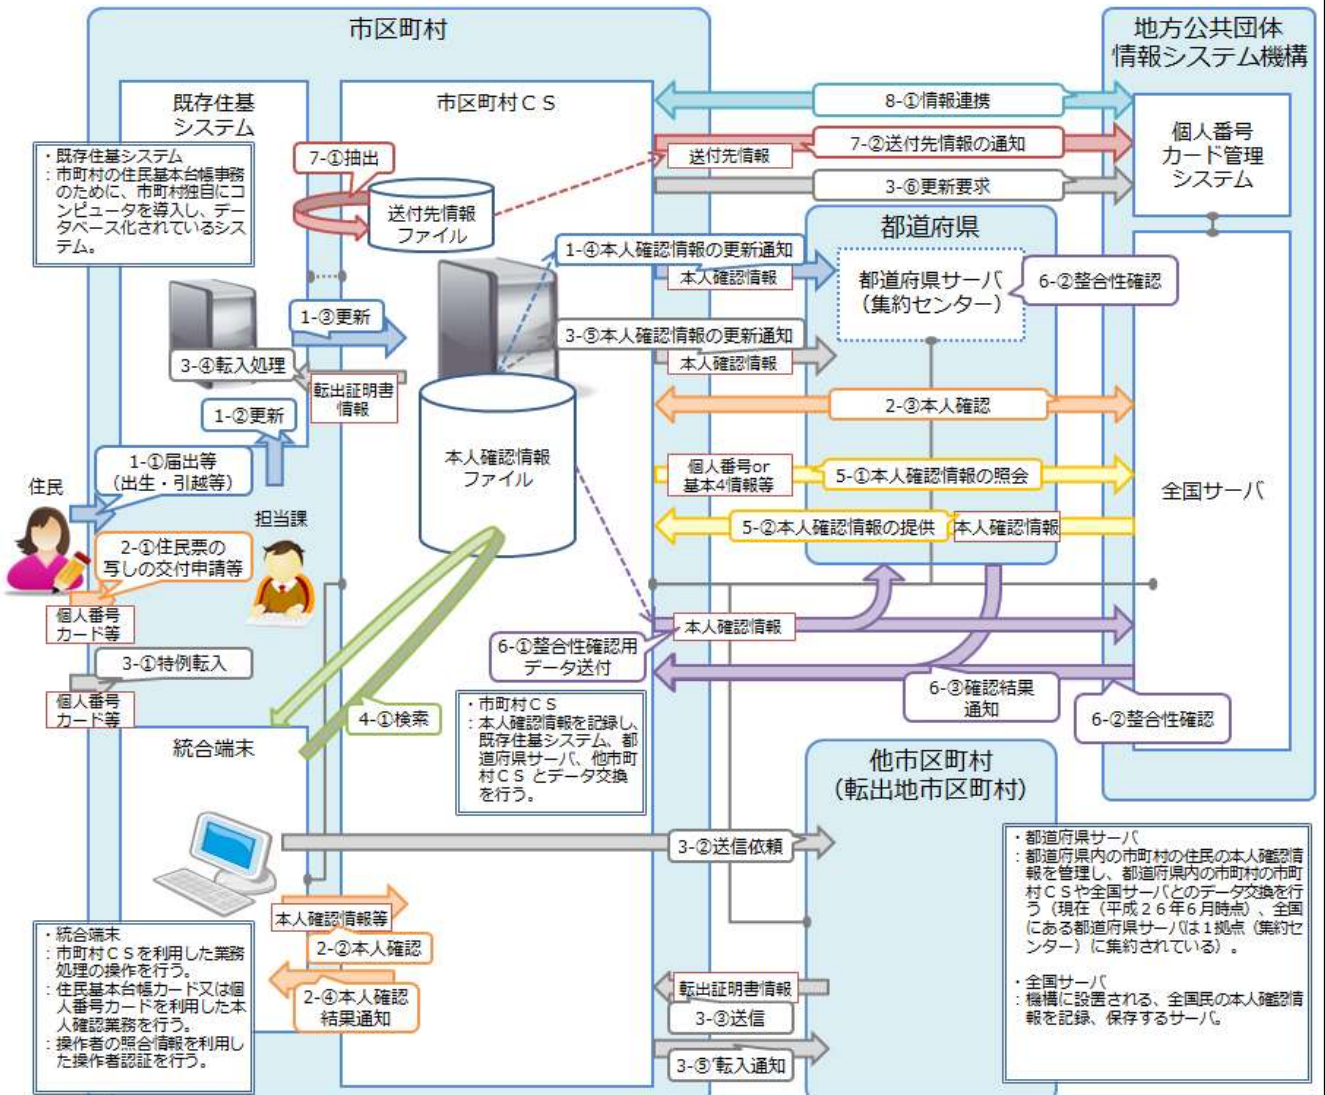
市区町村

地方公共団体
情報システム機構

既存住基
システム

市区町村ＣＳ

8-①情報連携

個人番号
カード管理
システム

・既存住基システム
：市町村の住民基本台帳事務のために、市町村独自にコンピュータを導入し、データベース化されているシステム。

7-①抽出

送付先情報
ファイル

送付先情報

7-②送付先情報の通知

3-⑥更新要求

都道府県

1-④本人確認情報の更新通知

本人確認情報

都道府県サーバ
（集約センター）

6-②整合性確認

1-③更新

3-⑤本人確認情報の更新通知

本人確認情報

3-④転入処理

転出証明書
情報

1-②更新

2-③本人確認

1-①届出等
（出生・引越等）

本人確認情報
ファイル

個人番号or
基本4情報等

5-①本人確認情報の照会

全国サーバ

住民

5-②本人確認情報の提供

本人確認情報

担当課

2-①住民票の
写しの交付申請等

個人番号
カード等

本人確認情報

6-①整合性確認用
データ送付

3-①特例転入

個人番号
カード等

6-③確認結果
通知

6-②整合性確認

4-①検索

・市町村ＣＳ
：本人確認情報を記録し、既存住基システム、都道府県サーバ、他市町村ＣＳとデータ交換を行う。

統合端末

他市区町村
（転出地市区町村）

3-②送信依頼

・都道府県サーバ
：都道府県内の市町村の住民の本人確認情報を管理し、都道府県内の市町村の市町村ＣＳや全国サーバとのデータ交換を行う（現在（平成２６年６月時点）、全国にある都道府県サーバは１拠点（集約センター）に集約されている）。

・全国サーバ
：機構に設置される、全国民の本人確認情報を記録、保存するサーバ。

本人確認情報等

2-②本人確認

・統合端末
：市町村ＣＳを利用した業務処理の操作を行う。
：住民基本台帳カード又は個人番号カードを利用した本人確認業務を行う。
：操作者の照合情報を利用した操作者認証を行う。

2-④本人確認
結果通知

転出証明書情報

3-③送信

3-⑤転入通知